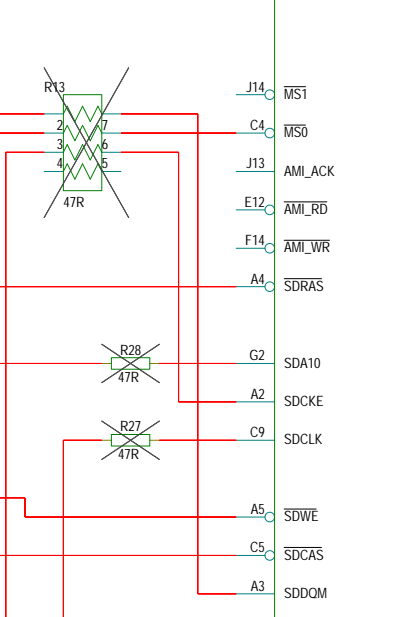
R13
1 8
2 7
3 6
4 5
47R

R28
47R

R27
47R

J14 $\overline{MS1}$
C4 $\overline{MS0}$
J13 AMI_ACK
E12 $\overline{AMI\_RD}$
F14 $\overline{AMI\_WR}$
A4 $\overline{SDRAS}$
G2 SDA10
A2 SDCKE
C9 SDCLK
A5 $\overline{SDWE}$
C5 $\overline{SDCAS}$
A3 SDDQM